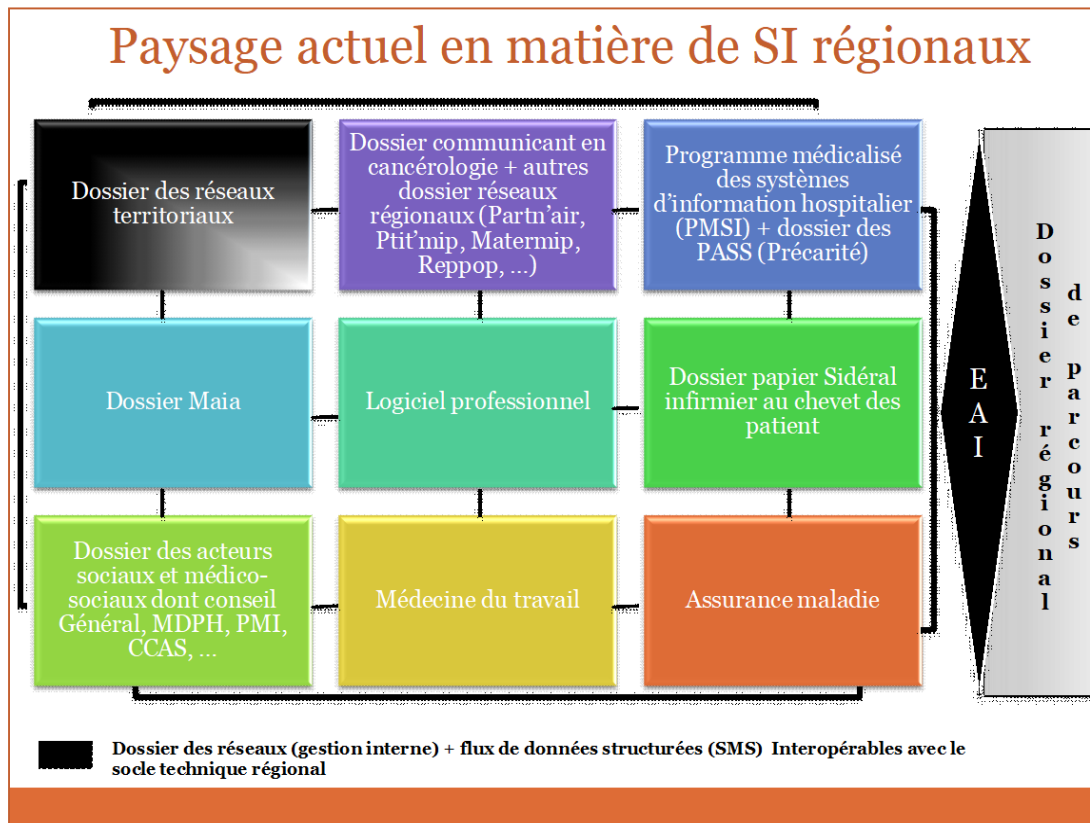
Paysage actuel en matière de SI régionaux

Dossier des réseaux territoriaux

Dossier communicant en cancérologie + autres dossier réseaux régionaux (Partn'air, Ptit'mip, Matermip, Reppop, …)

Programme médicalisé des systèmes d'information hospitalier (PMSI) + dossier des PASS (Précarité)

Dossier Maia

Logiciel professionnel

Dossier papier Sidéral infirmier au chevet des patient

Dossier des acteurs sociaux et médico-sociaux dont conseil Général, MDPH, PMI, CCAS, …

Médecine du travail

Assurance maladie

EAI

Dossier régional de parcours

Dossier des réseaux (gestion interne) + flux de données structurées (SMS) Interopérables avec le socle technique régional